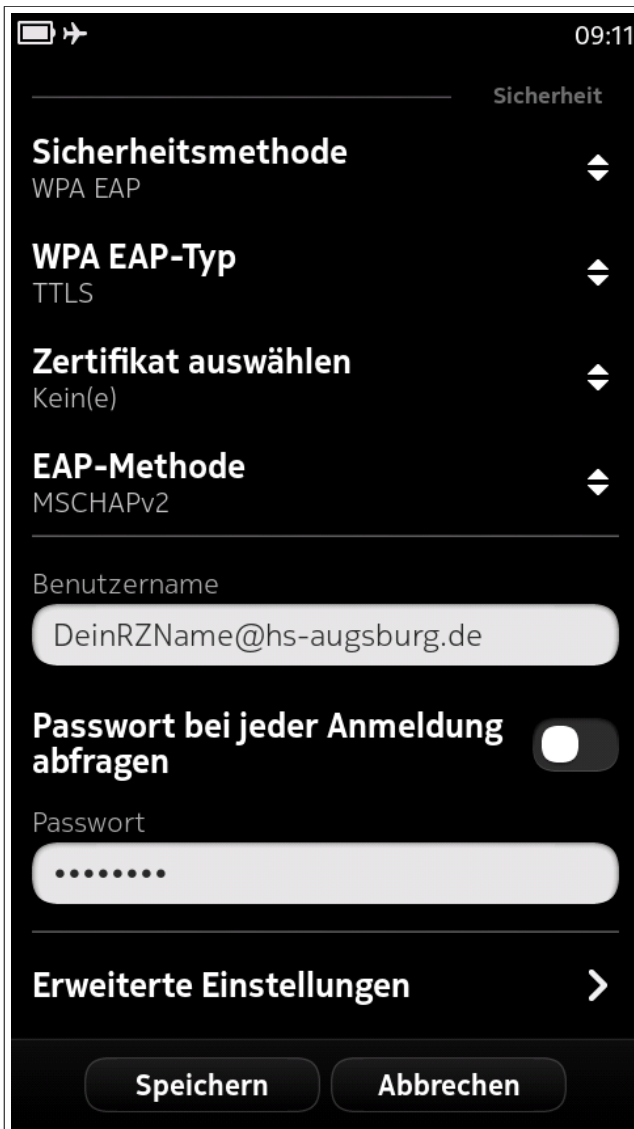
09:11

Sicherheit

Sicherheitsmethode
WPA EAP

WPA EAP-Typ
TTLS

Zertifikat auswählen
Kein(e)

EAP-Methode
MSCHAPv2

Benutzername

DeinRZName@hs-augsburg.de

Passwort bei jeder Anmeldung abfragen

Passwort

••••••••

Erweiterte Einstellungen

Speichern

Abbrechen